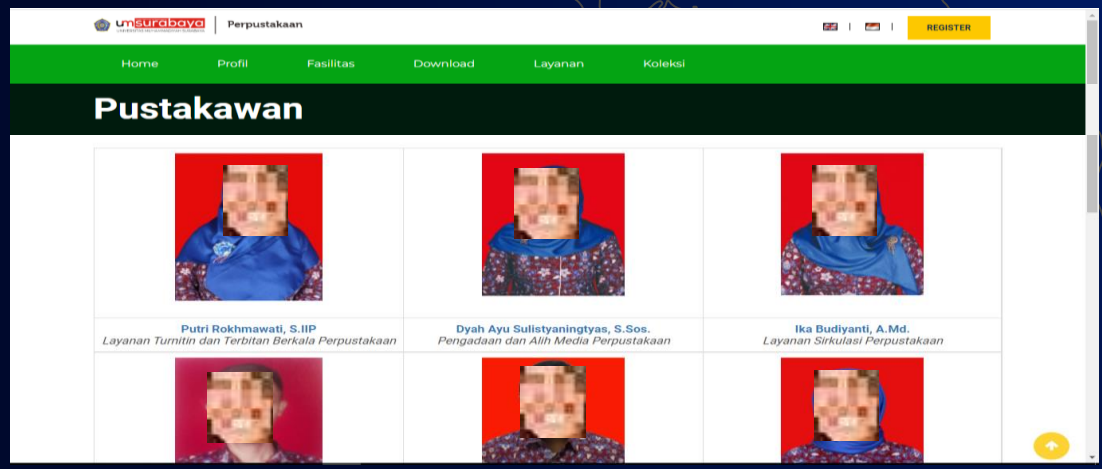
umsurabaya UNIVERSITAS MUHAMMADIYAH SURABAYA | Perpustakaan

REGISTER

Home Profil Fasilitas Download Layanan Koleksi

Pustakawan

| | | |
|---|---|---|
| Putri Rokhmawati, S.IIP<br>*Layanan Turnitin dan Terbitan Berkala Perpustakaan* | Dyah Ayu Sulistyaningtyas, S.Sos.<br>*Pengadaan dan Alih Media Perpustakaan* | Ika Budiyanti, A.Md.<br>*Layanan Sirkulasi Perpustakaan* |